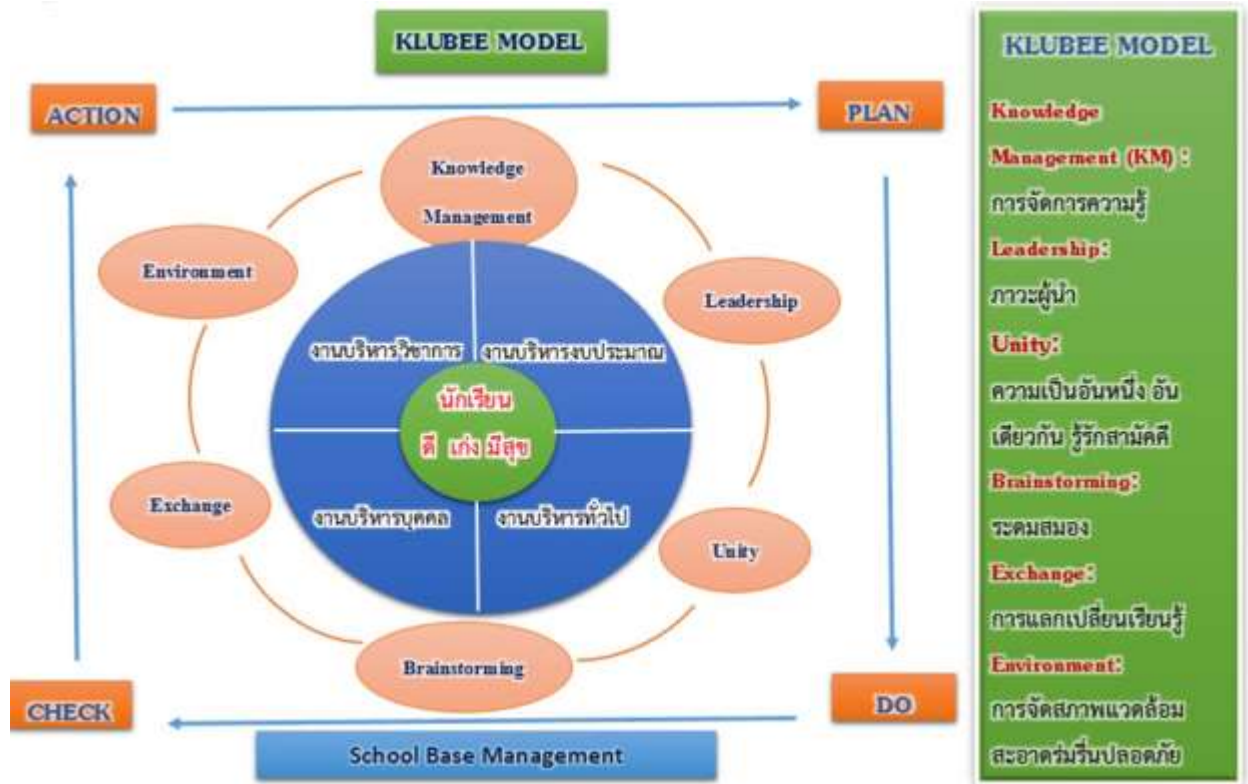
KLUBEE MODEL

ACTION

PLAN

Knowledge Management

Environment

Leadership

งานบริหารวิชาการ

งานบริหารงบประมาณ

นักเรียน ดี เก่ง มีสุข

Exchange

งานบริหารบุคคล

งานบริหารทั่วไป

Unity

Brainstorming

CHECK

DO

School Base Management

KLUBEE MODEL

Knowledge Management (KM) : การจัดการความรู้

Leadership: ภาวะผู้นำ

Unity: ความเป็นอันหนึ่ง อันเดียวกัน รู้รักสามัคคี

Brainstorming: ระดมสมอง

Exchange: การแลกเปลี่ยนเรียนรู้

Environment: การจัดสภาพแวดล้อม สะอาดร่มรื่นปลอดภัย